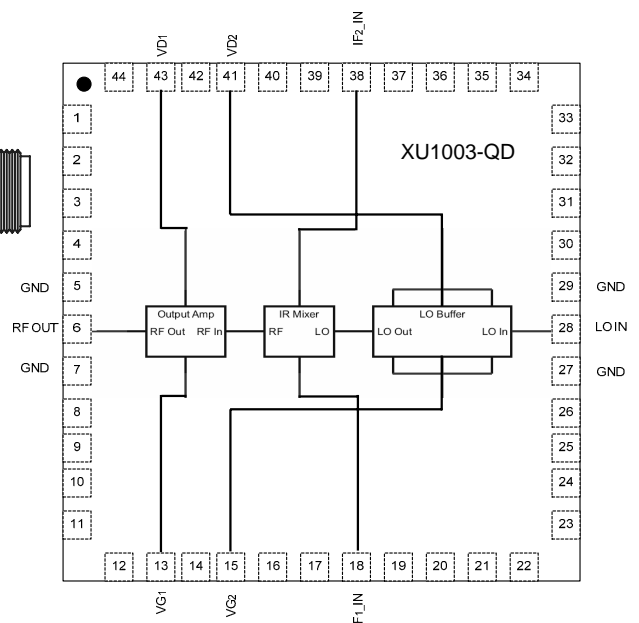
VD1 VD2 IF2_IN

44 43 42 41 40 39 38 37 36 35 34

1 2 3 4 5 6 7 8 9 10 11

33 32 31 30 29 28 27 26 25 24 23

XU1003-QD

GND
RF OUT
GND

GND
LO IN
GND

Output Amp
RF Out RF In

IR Mixer
RF LO

LO Buffer
LO Out LO In

12 13 14 15 16 17 18 19 20 21 22

VG1 VG2 F1_IN